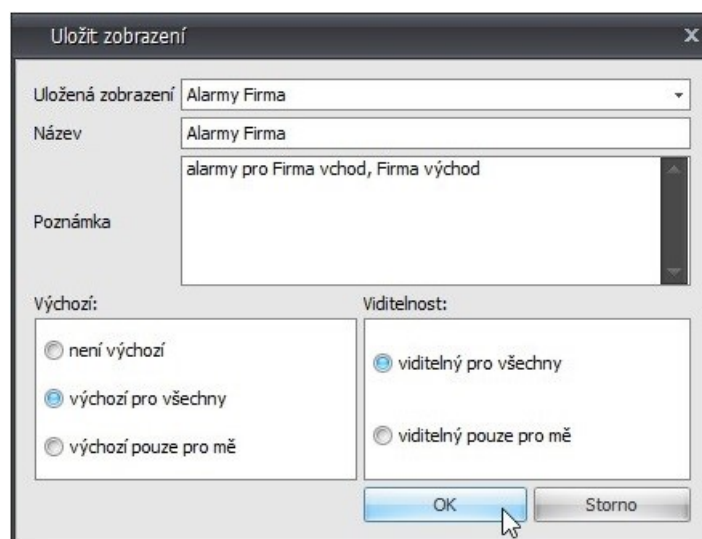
Uložit zobrazení

Uložená zobrazení Alarmy Firma

Název Alarmy Firma

Poznámka alarmy pro Firma vchod, Firma východ

Výchozí:

není výchozí

výchozí pro všechny

výchozí pouze pro mě

Viditelnost:

viditelný pro všechny

viditelný pouze pro mě

OK

Storno